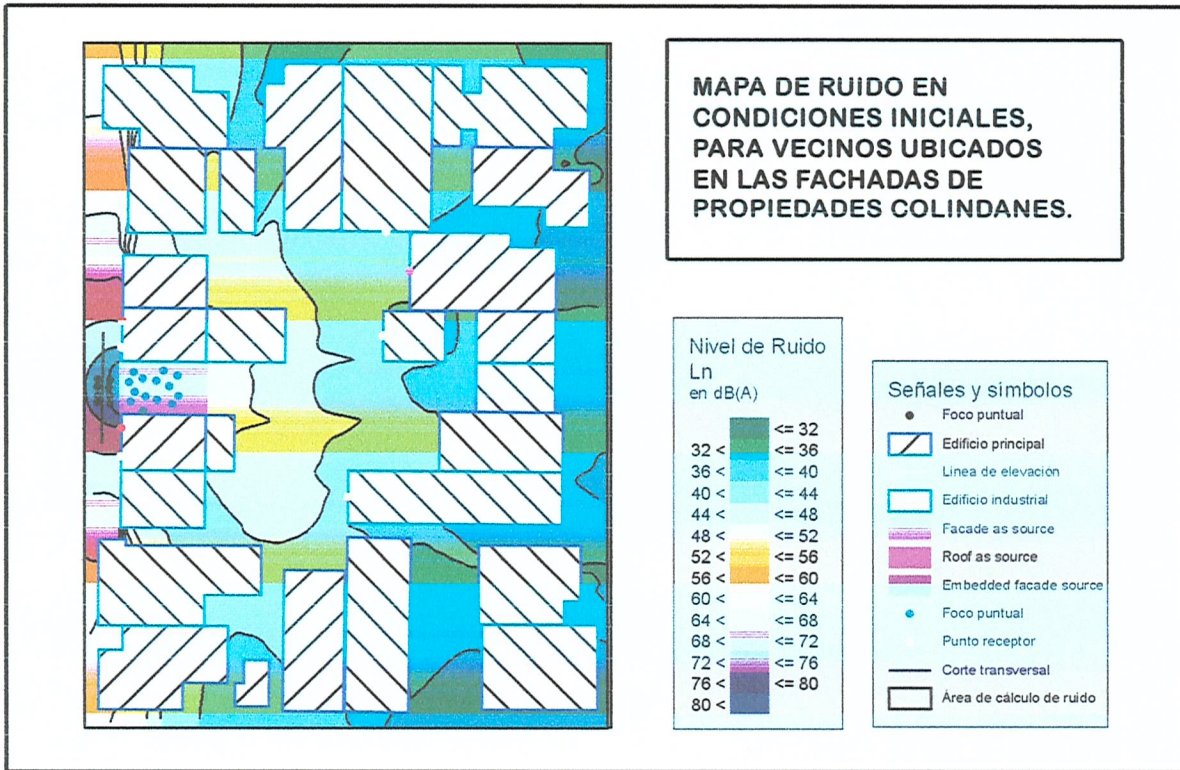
MAPA DE RUIDO EN CONDICIONES INICIALES, PARA VECINOS UBICADOS EN LAS FACHADAS DE PROPIEDADES COLINDANES.

Nivel de Ruido
Ln
en dB(A)

| | |
|---|---|
| | <= 32 |
| 32 < | <= 36 |
| 36 < | <= 40 |
| 40 < | <= 44 |
| 44 < | <= 48 |
| 48 < | <= 52 |
| 52 < | <= 56 |
| 56 < | <= 60 |
| 60 < | <= 64 |
| 64 < | <= 68 |
| 68 < | <= 72 |
| 72 < | <= 76 |
| 76 < | <= 80 |
| 80 < | |

Señales y símbolos
Foco puntual
Edificio principal
Linea de elevacion
Edificio industrial
Facade as source
Roof as source
Embedded facade source
Foco puntual
Punto receptor
Corte transversal
Área de cálculo de ruido